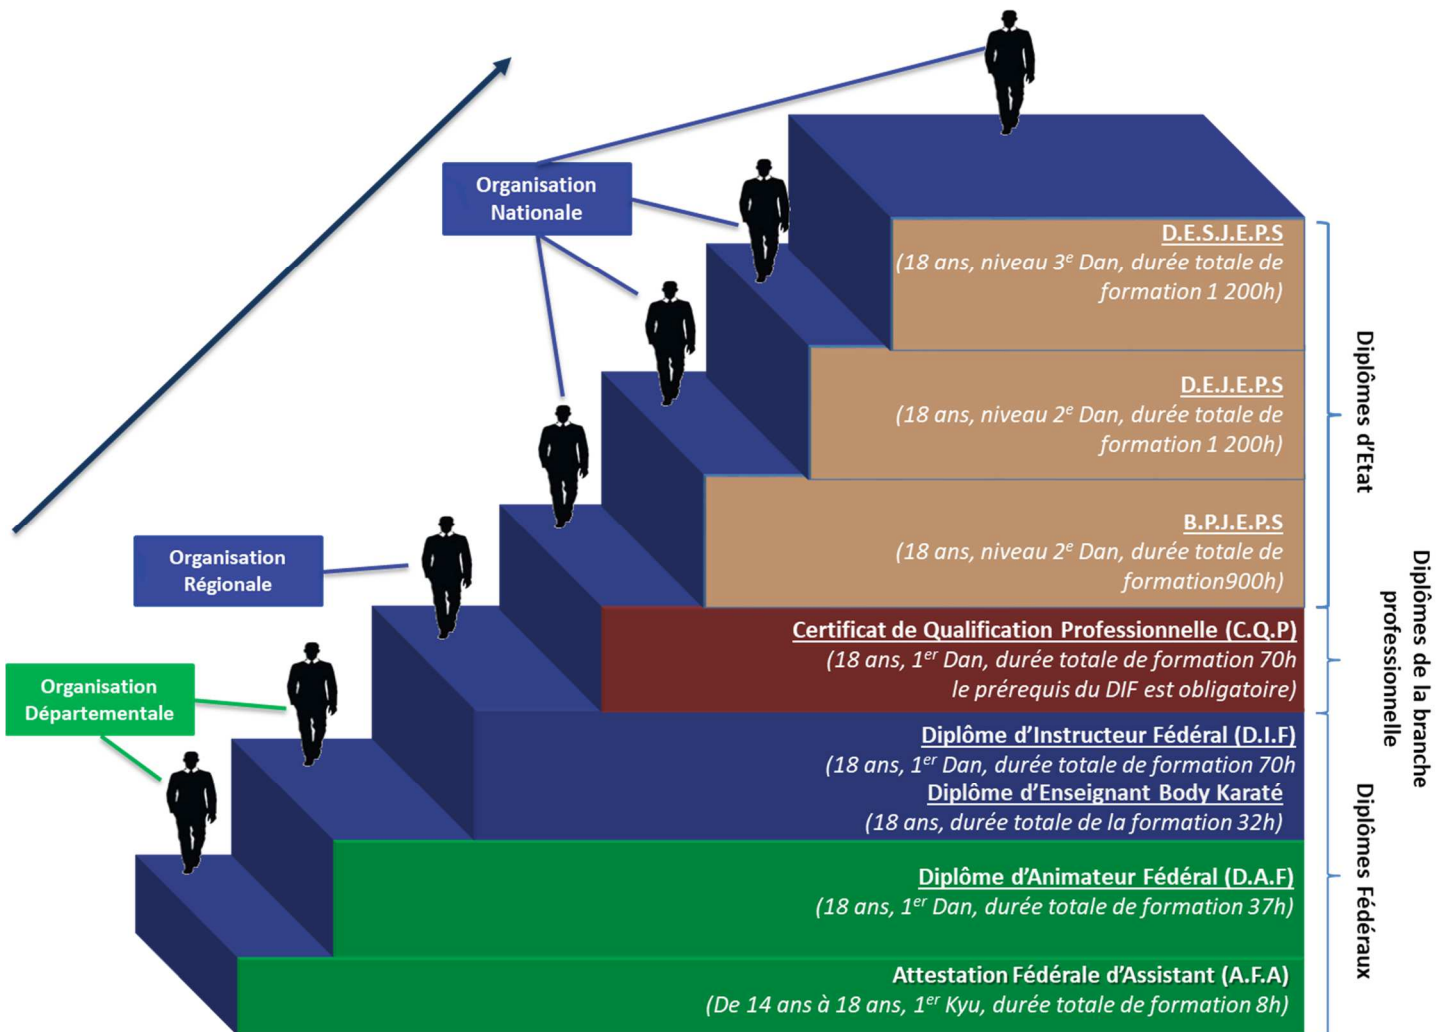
Organisation Nationale

Organisation Régionale

Organisation Départementale

D.E.S.J.E.P.S
(18 ans, niveau 3$^{e}$ Dan, durée totale de formation 1 200h)

D.E.J.E.P.S
(18 ans, niveau 2$^{e}$ Dan, durée totale de formation 1 200h)

B.P.J.E.P.S
(18 ans, niveau 2$^{e}$ Dan, durée totale de formation900h)

Certificat de Qualification Professionnelle (C.Q.P)
(18 ans, 1$^{er}$ Dan, durée totale de formation 70h le prérequis du DIF est obligatoire)

Diplôme d'Instructeur Fédéral (D.I.F)
(18 ans, 1$^{er}$ Dan, durée totale de formation 70h
Diplôme d'Enseignant Body Karaté
(18 ans, durée totale de la formation 32h)

Diplôme d'Animateur Fédéral (D.A.F)
(18 ans, 1$^{er}$ Dan, durée totale de formation 37h)

Attestation Fédérale d'Assistant (A.F.A)
(De 14 ans à 18 ans, 1$^{er}$ Kyu, durée totale de formation 8h)

Diplômes d'Etat

Diplômes de la branche professionnelle

Diplômes Fédéraux